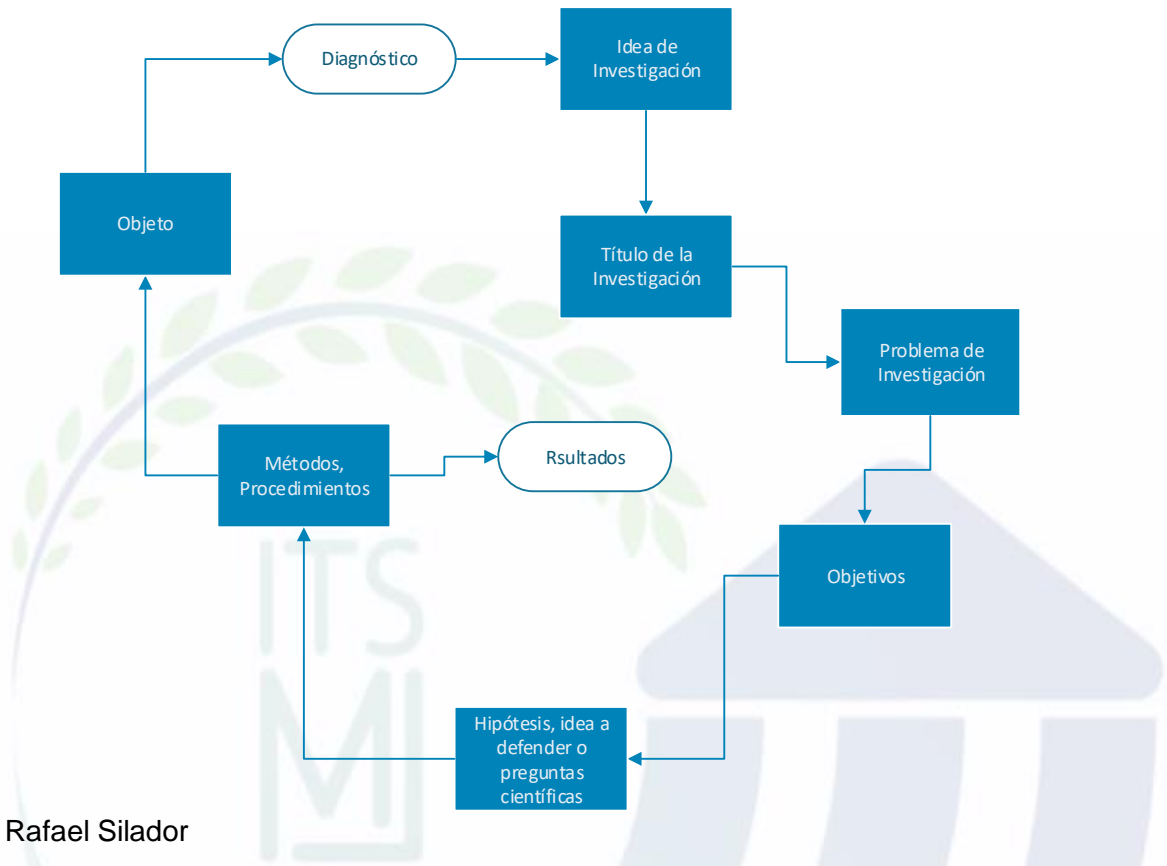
Diagnóstico

Idea de Investigación

Objeto

Título de la Investigación

Problema de Investigación

Métodos, Procedimientos

Rsultados

Objetivos

Hipótesis, idea a defender o preguntas científicas

ITS MJ

Rafael Silador